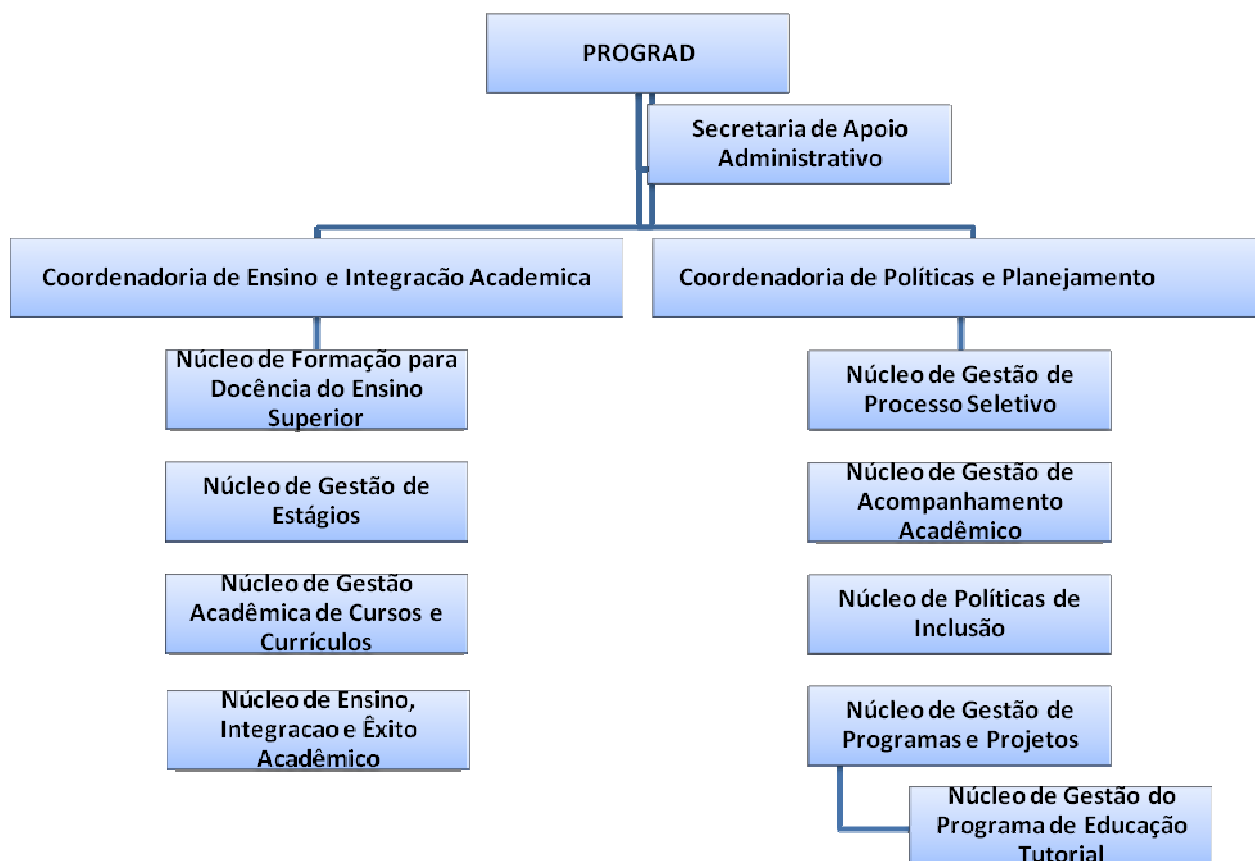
PROGRAD

Secretaria de Apoio Administrativo

Coordenadoria de Ensino e Integracão Academica

Núcleo de Formação para Docência do Ensino Superior

Núcleo de Gestão de Estágios

Núcleo de Gestão Acadêmica de Cursos e Currículos

Núcleo de Ensino, Integracao e Êxito Acadêmico

Coordenadoria de Políticas e Planejamento

Núcleo de Gestão de Processo Seletivo

Núcleo de Gestão de Acompanhamento Acadêmico

Núcleo de Políticas de Inclusão

Núcleo de Gestão de Programas e Projetos

Núcleo de Gestão do Programa de Educação Tutorial